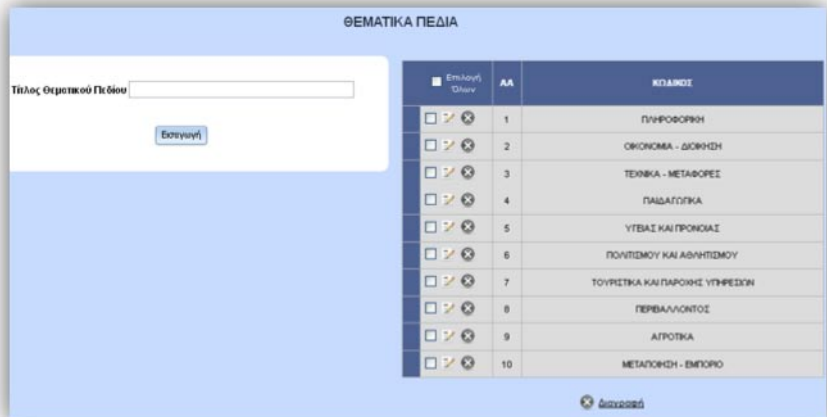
ΘΕΜΑΤΙΚΑ ΠΕΔΙΑ

Τίτλος Θεματικού Πεδίου

Εισαγωγή

| Επιλογή Όλων | ΑΑ | ΚΩΔΙΚΟΣ |
|---|---|---|
| | 1 | ΠΛΗΡΟΦΟΡΙΚΗ |
| | 2 | ΟΙΚΟΝΟΜΙΑ - ΔΙΟΙΚΗΣΗ |
| | 3 | ΤΕΧΝΙΚΑ - ΜΕΤΑΦΟΡΕΣ |
| | 4 | ΠΑΙΔΑΓΩΓΙΚΑ |
| | 5 | ΥΓΕΙΑΣ ΚΑΙ ΠΡΟΝΟΙΑΣ |
| | 6 | ΠΟΛΙΤΙΣΜΟΥ ΚΑΙ ΑΘΛΗΤΙΣΜΟΥ |
| | 7 | ΤΟΥΡΙΣΤΙΚΑ ΚΑΙ ΠΑΡΟΧΗΣ ΥΠΗΡΕΣΙΩΝ |
| | 8 | ΠΕΡΙΒΑΛΛΟΝΤΟΣ |
| | 9 | ΑΓΡΟΤΙΚΑ |
| | 10 | ΜΕΤΑΠΟΙΗΣΗ - ΕΜΠΟΡΙΟ |

Διαγραφή